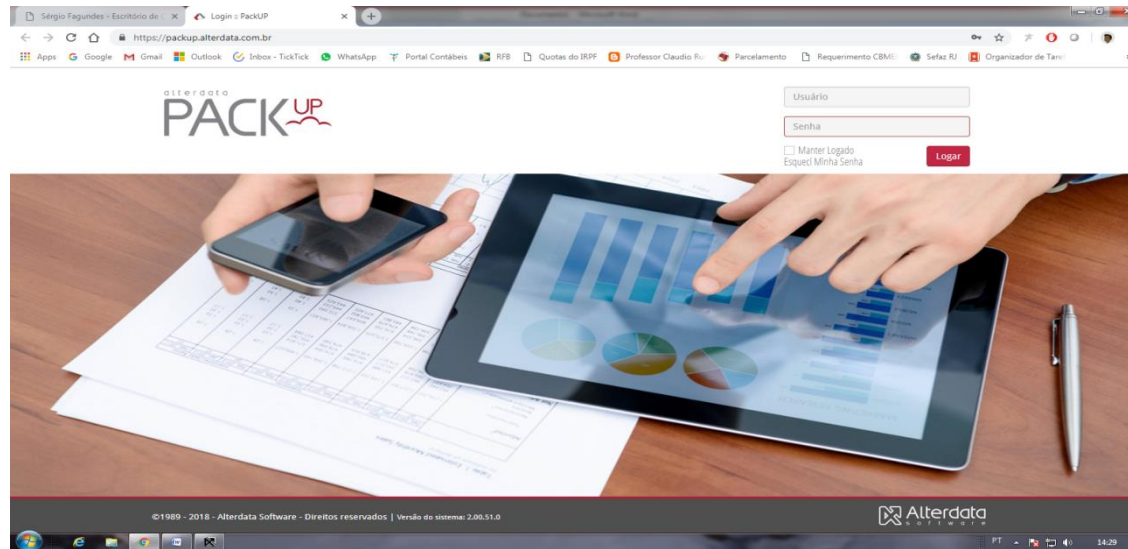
Sérgio Fagundes - Escritório de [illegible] ×
Login :: PackUP ×

https://packup.alterdata.com.br

Apps Google Gmail Outlook Inbox - TickTick WhatsApp Portal Contábeis RFB Quotas do IRPF Professor Claudio R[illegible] Parcelamento Requerimento CBM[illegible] Sefaz RJ Organizador de Tare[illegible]

alterdata
PACKUP

Usuário
Senha
Manter Logado
Esqueci Minha Senha
Logar

©1989 - 2018 - Alterdata Software - Direitos reservados | Versão do sistema: 2.00.51.0

Alterdata software

PT 14:29